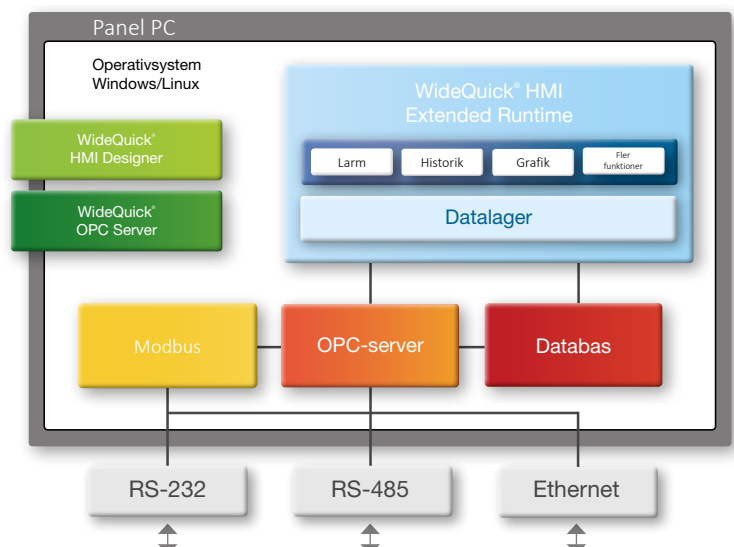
Panel PC

Operativsystem Windows/Linux

WideQuick® HMI Designer

WideQuick® OPC Server

WideQuick® HMI Extended Runtime

Larm

Historik

Grafik

Fler funktioner

Datalager

Modbus

OPC-server

Databas

RS-232

RS-485

Ethernet